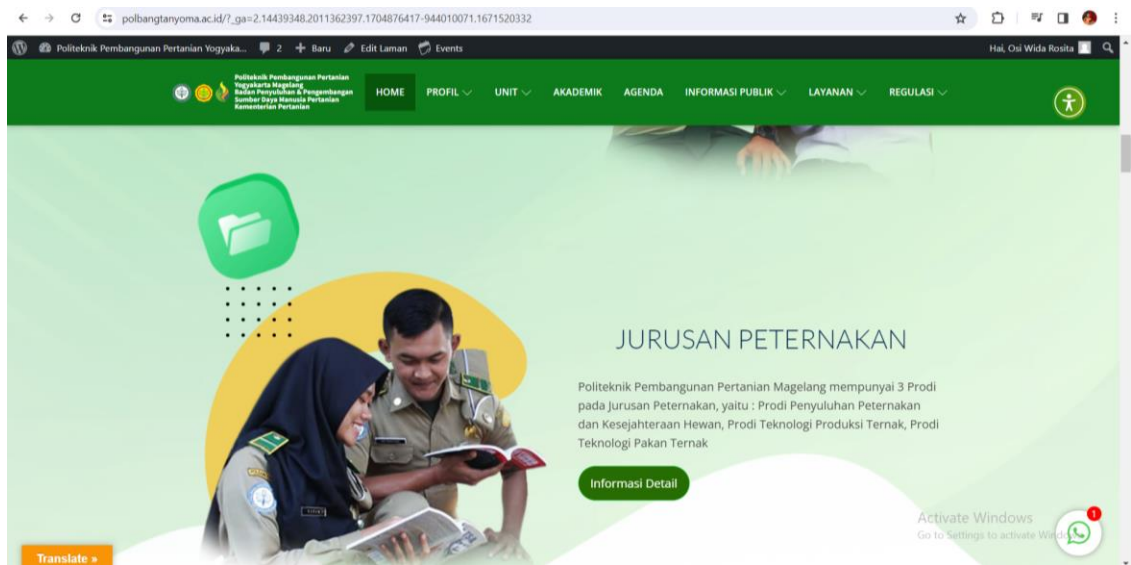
polbangtanyoma.ac.id/?_ga=2.14439348.2011362397.1704876417-944010071.1671520332

Politeknik Pembangunan Pertanian Yogyaka... 2 + Baru Edit Laman Events

Hai, Osi Wida Rosita

Politeknik Pembangunan Pertanian Yogyakarta Magelang Badan Penyuluhan & Pengembangan Sumber Daya Manusia Pertanian Kementerian Pertanian

HOME PROFIL UNIT AKADEMIK AGENDA INFORMASI PUBLIK LAYANAN REGULASI

JURUSAN PETERNAKAN

Politeknik Pembangunan Pertanian Magelang mempunyai 3 Prodi pada Jurusan Peternakan, yaitu : Prodi Penyuluhan Peternakan dan Kesejahteraan Hewan, Prodi Teknologi Produksi Ternak, Prodi Teknologi Pakan Ternak

Informasi Detail

Activate Windows
Go to Settings to activate Windows.

1

Translate »